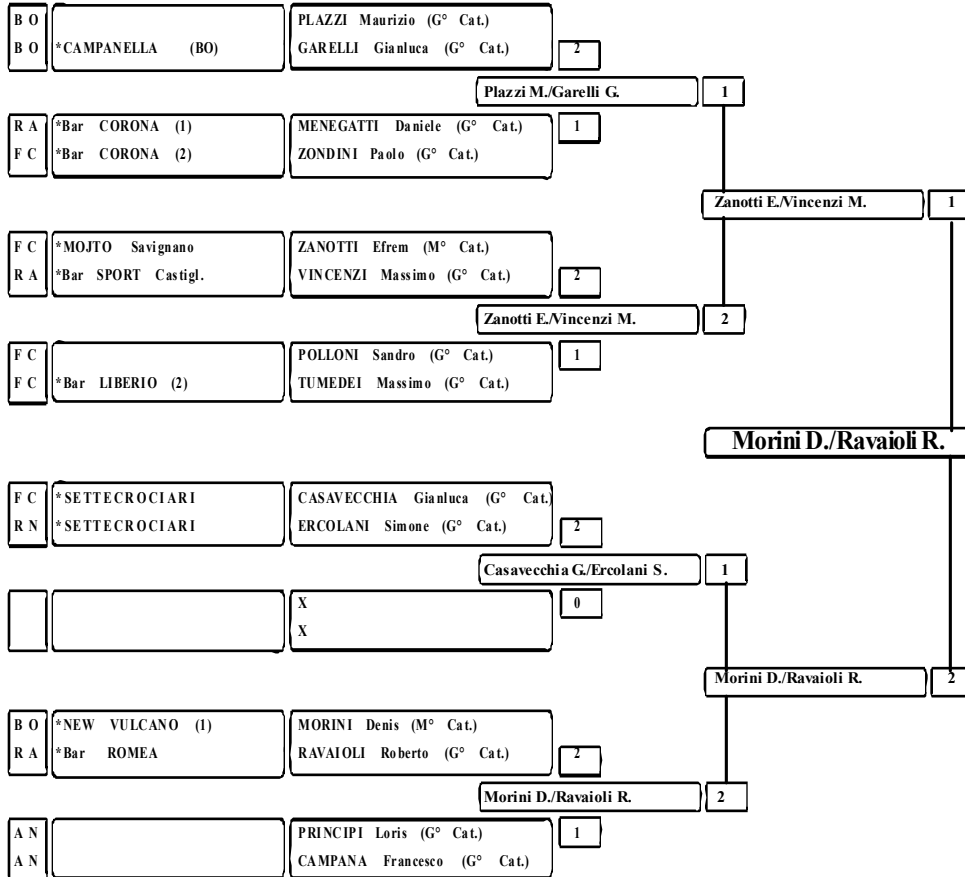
B O
B O
*CAMPANELLA (BO)
PLAZZI Maurizio (G° Cat.)
GARELLI Gianluca (G° Cat.)
2

Plazzi M./Garelli G.
1

R A
F C
*Bar CORONA (1)
*Bar CORONA (2)
MENEGATTI Daniele (G° Cat.)
ZONDINI Paolo (G° Cat.)
1

Zanotti E./Vincenzi M.
1

F C
R A
*MOJTO Savignano
*Bar SPORT Castigl.
ZANOTTI Efrem (M° Cat.)
VINCENZI Massimo (G° Cat.)
2

Zanotti E./Vincenzi M.
2

F C
F C
*Bar LIBERIO (2)
POLLONI Sandro (G° Cat.)
TUMEDEI Massimo (G° Cat.)
1

Morini D./Ravaioli R.

F C
R N
*SETTECROCIARI
*SETTECROCIARI
CASAVECCHIA Gianluca (G° Cat.)
ERCOLANI Simone (G° Cat.)
2

Casavecchia G./Ercolani S.
1

X
X
0

Morini D./Ravaioli R.
2

B O
R A
*NEW VULCANO (1)
*Bar ROMEA
MORINI Denis (M° Cat.)
RAVAIOLI Roberto (G° Cat.)
2

Morini D./Ravaioli R.
2

A N
A N
PRINCIPI Loris (G° Cat.)
CAMPANA Francesco (G° Cat.)
1